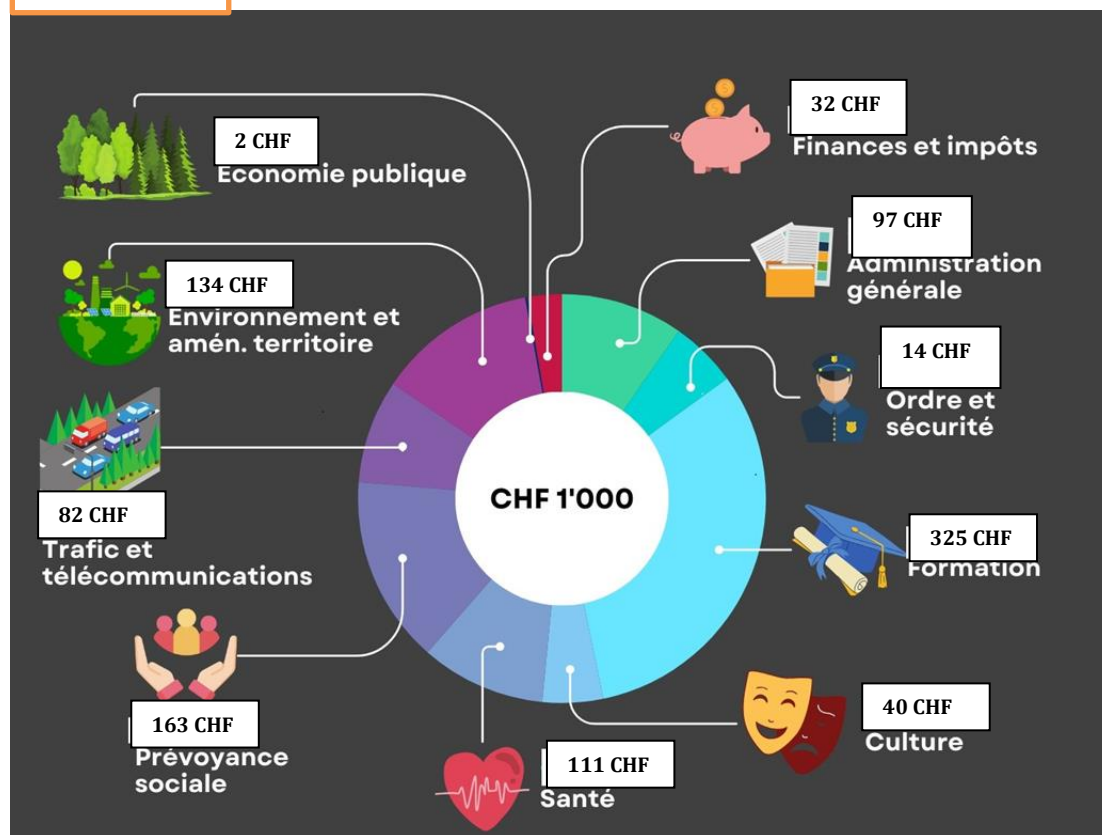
2 CHF
Economie publique

32 CHF
Finances et impôts

97 CHF
Administration générale

134 CHF
Environnement et amén. territoire

14 CHF
Ordre et sécurité

CHF 1'000

82 CHF
Trafic et télécommunications

325 CHF
Formation

163 CHF
Prévoyance sociale

111 CHF
Santé

40 CHF
Culture